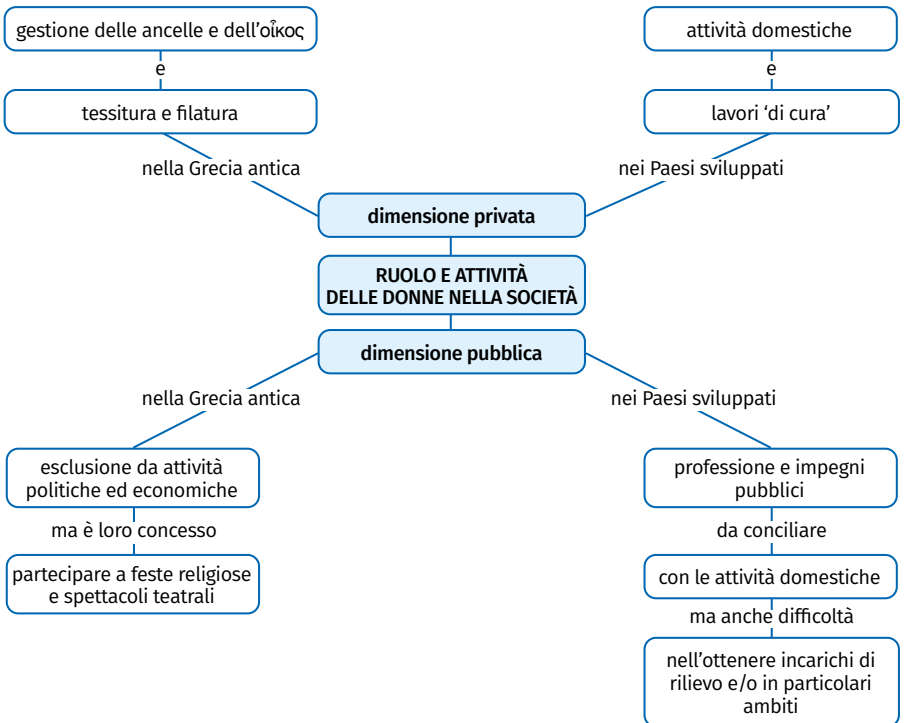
gestione delle ancelle e dell’οἶκος

e

tessitura e filatura

nella Grecia antica

attività domestiche

e

lavori ‘di cura’

nei Paesi sviluppati

dimensione privata

RUOLO E ATTIVITÀ DELLE DONNE NELLA SOCIETÀ

dimensione pubblica

nella Grecia antica

esclusione da attività politiche ed economiche

ma è loro concesso

partecipare a feste religiose e spettacoli teatrali

nei Paesi sviluppati

professione e impegni pubblici

da conciliare

con le attività domestiche

ma anche difficoltà

nell’ottenere incarichi di rilievo e/o in particolari ambiti